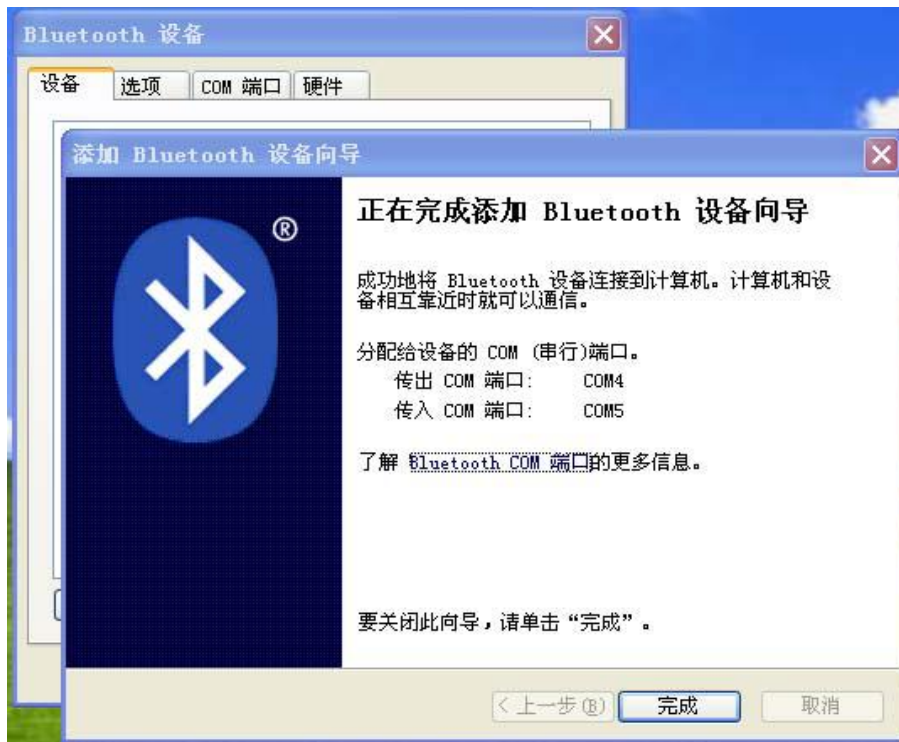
Bluetooth 设备

设备 选项 COM 端口 硬件

添加 Bluetooth 设备向导

®

正在完成添加 Bluetooth 设备向导

成功地将 Bluetooth 设备连接到计算机。计算机和设备相互靠近时就可以通信。

分配给设备的 COM (串行)端口。
传出 COM 端口: COM4
传入 COM 端口: COM5

了解 Bluetooth COM 端口的更多信息。

要关闭此向导，请单击“完成”。

< 上一步(B) 完成 取消